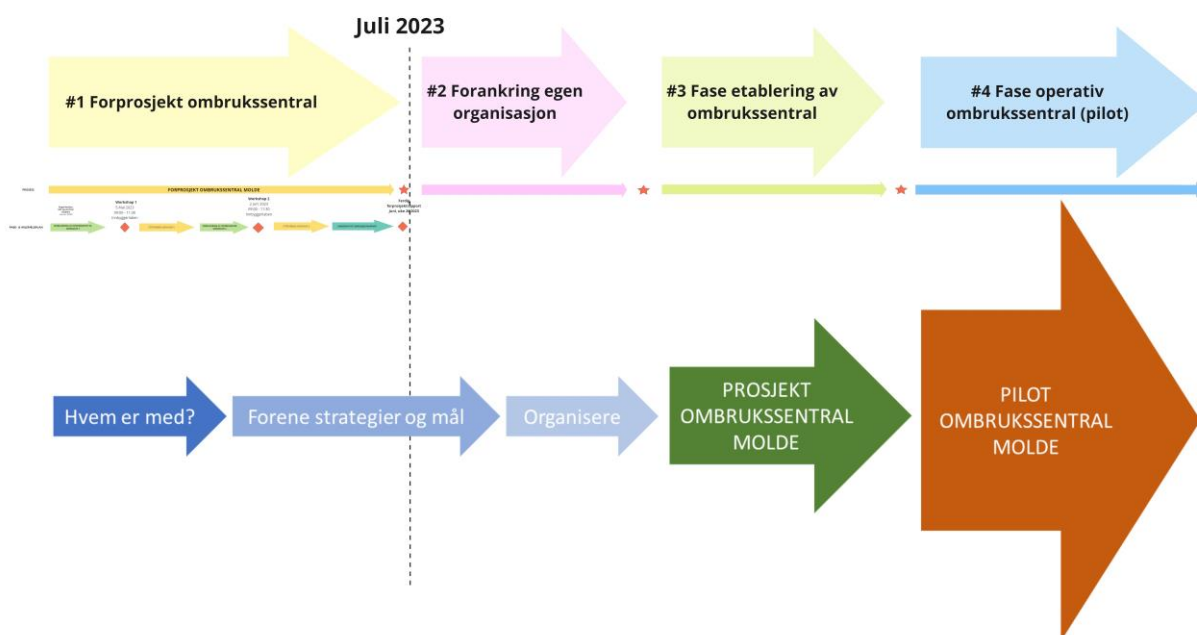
Juli 2023

#1 Forprosjekt ombrukssentral

#2 Forankring egen organisasjon

#3 Fase etablering av ombrukssentral

#4 Fase operativ ombrukssentral (pilot)

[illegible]

FORPROSJEKT OMBRUKSSENTRAL MOLDE

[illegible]

Workshop 1
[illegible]

Workshop 2
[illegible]

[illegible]

Hvem er med?

Forene strategier og mål

Organisere

PROSJEKT OMBRUKSSENTRAL MOLDE

PILOT OMBRUKSSENTRAL MOLDE